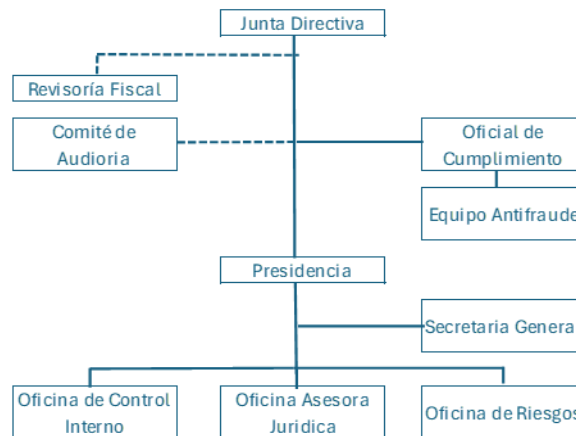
Junta Directiva

Revisoría Fiscal

Comité de Audioria

Oficial de Cumplimiento

Equipo Antifraude

Presidencia

Secretaria Genera

Oficina de Control Interno

Oficina Asesora Juridica

Oficina de Riesgos